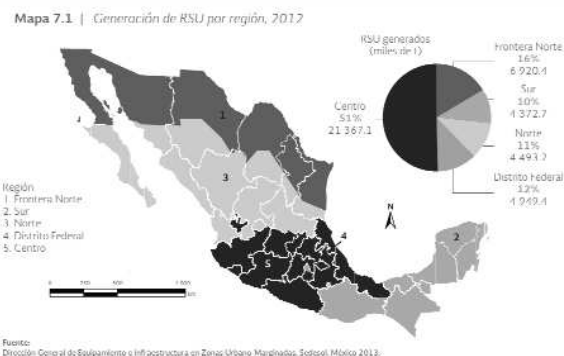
Mapa 7.1 | Generación de RSU por región, 2012

RSU generados
(miles de t)

Frontera Norte
16%
6 920.4

Sur
10%
4 372.7

Norte
11%
4 493.2

Distrito Federal
12%
4 949.4

Centro
51%
21 367.1

1

2

3

4

5

N

Región
1. Frontera Norte
2. Sur
3. Norte
4. Distrito Federal
5. Centro

0 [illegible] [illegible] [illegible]

Fuente:
Dirección General de Equipamiento e Infraestructura en Zonas Urbano Marginadas, Sedesol. México 2013.